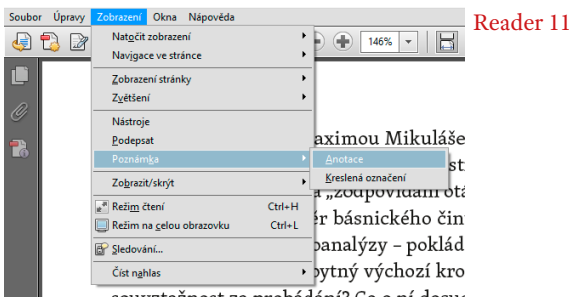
Soubor Úpravy Zobrazení Okna Nápověda

Reader 11

146%

Natočit zobrazení
Navigace ve stránce
Zobrazení stránky
Zvětšení
Nástroje
Podepsat
Poznámka
Anotace
Kreslená označení
Zobrazit/skrýt
Režim čtení Ctrl+H
Režim na celou obrazovku Ctrl+L
Sledování...
Číst nahlas

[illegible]aximou Mikuláše
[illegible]st
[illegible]a „zodpovídám otá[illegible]
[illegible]ěr básnického čin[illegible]
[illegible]oanalýzy – poklád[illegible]
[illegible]pytný výchozí kro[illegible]
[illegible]